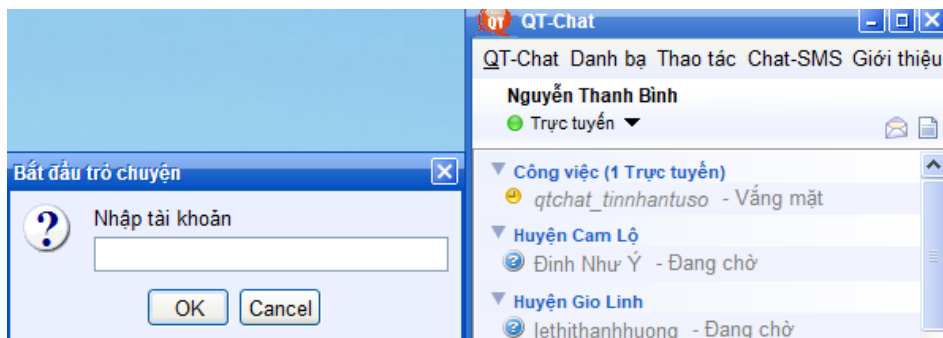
QT QT-Chat

QT-Chat Danh bạ Thao tác Chat-SMS Giới thiệu

Nguyễn Thanh Bình
Trực tuyến

Bắt đầu trò chuyện

Nhập tài khoản

OK Cancel

Công việc (1 Trực tuyến)
qtchat_tinnhantuso - Vắng mặt
Huyện Cam Lộ
Đinh Như Ý - Đang chờ
Huyện Gio Linh
lethithanhhuong - Đang chờ